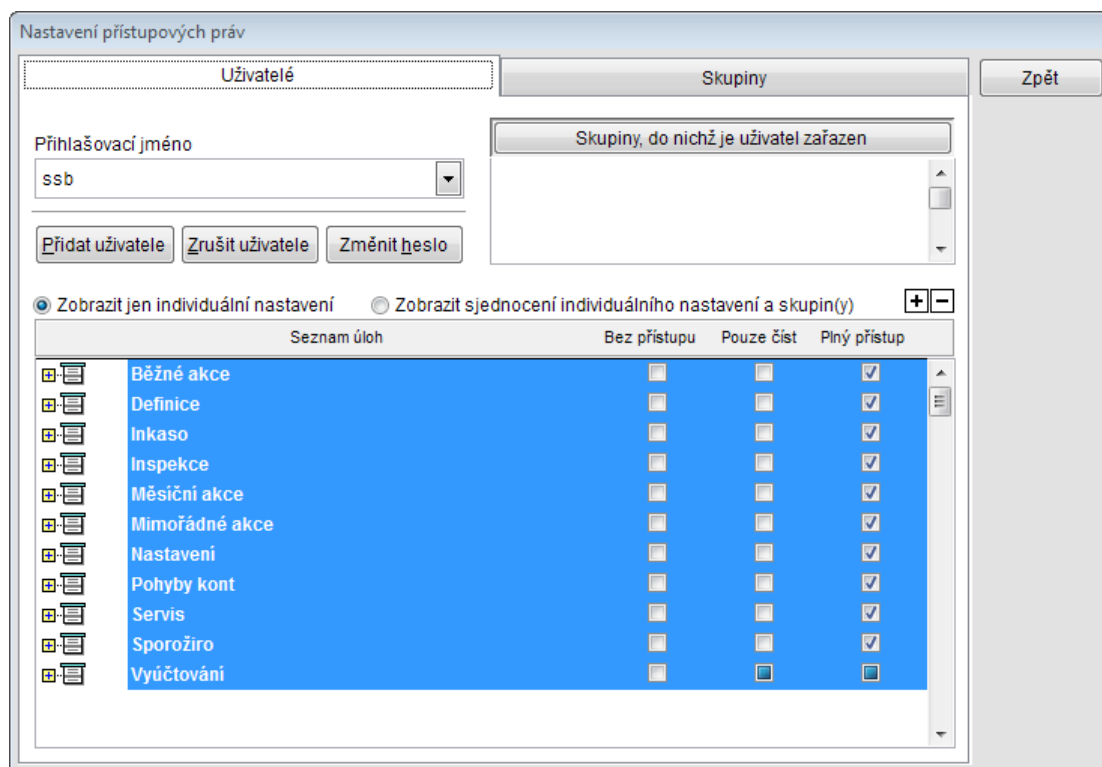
Nastavení přístupových práv

Uživatelé

Skupiny

Zpět

Přihlašovací jméno

ssb

Skupiny, do nichž je uživatel zařazen

Přidat uživatele

Zrušit uživatele

Změnit heslo

Zobrazit jen individuální nastavení

Zobrazit sjednocení individuálního nastavení a skupin(y)

+ −

| Seznam úloh | Bez přístupu | Pouze číst | Plný přístup |
|---|---|---|---|
| Běžné akce | | | |
| Definice | | | |
| Inkaso | | | |
| Inspekce | | | |
| Měsíční akce | | | |
| Mimořádné akce | | | |
| Nastavení | | | |
| Pohyby kont | | | |
| Servis | | | |
| Sporožiro | | | |
| Vyúčtování | | | |